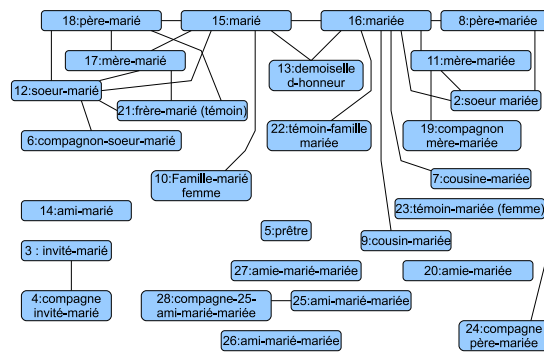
18:père-marié
15:marié
16:mariée
8:père-mariée
17:mère-marié
13:demoiselle d-honneur
11:mère-mariée
12:soeur-marié
21:frère-marié (témoin)
2:soeur mariée
22:témoin-famille mariée
19:compagnon mère-mariée
6:compagnon-soeur-marié
10:Famille-marié femme
7:cousine-mariée
14:ami-marié
23:témoin-mariée (femme)
5:prêtre
9:cousin-mariée
3 : invité-marié
27:amie-marié-mariée
20:amie-mariée
4:compagne invité-marié
28:compagne-25-ami-marié-mariée
25:ami-marié-mariée
26:ami-marié-mariée
24:compagne père-mariée